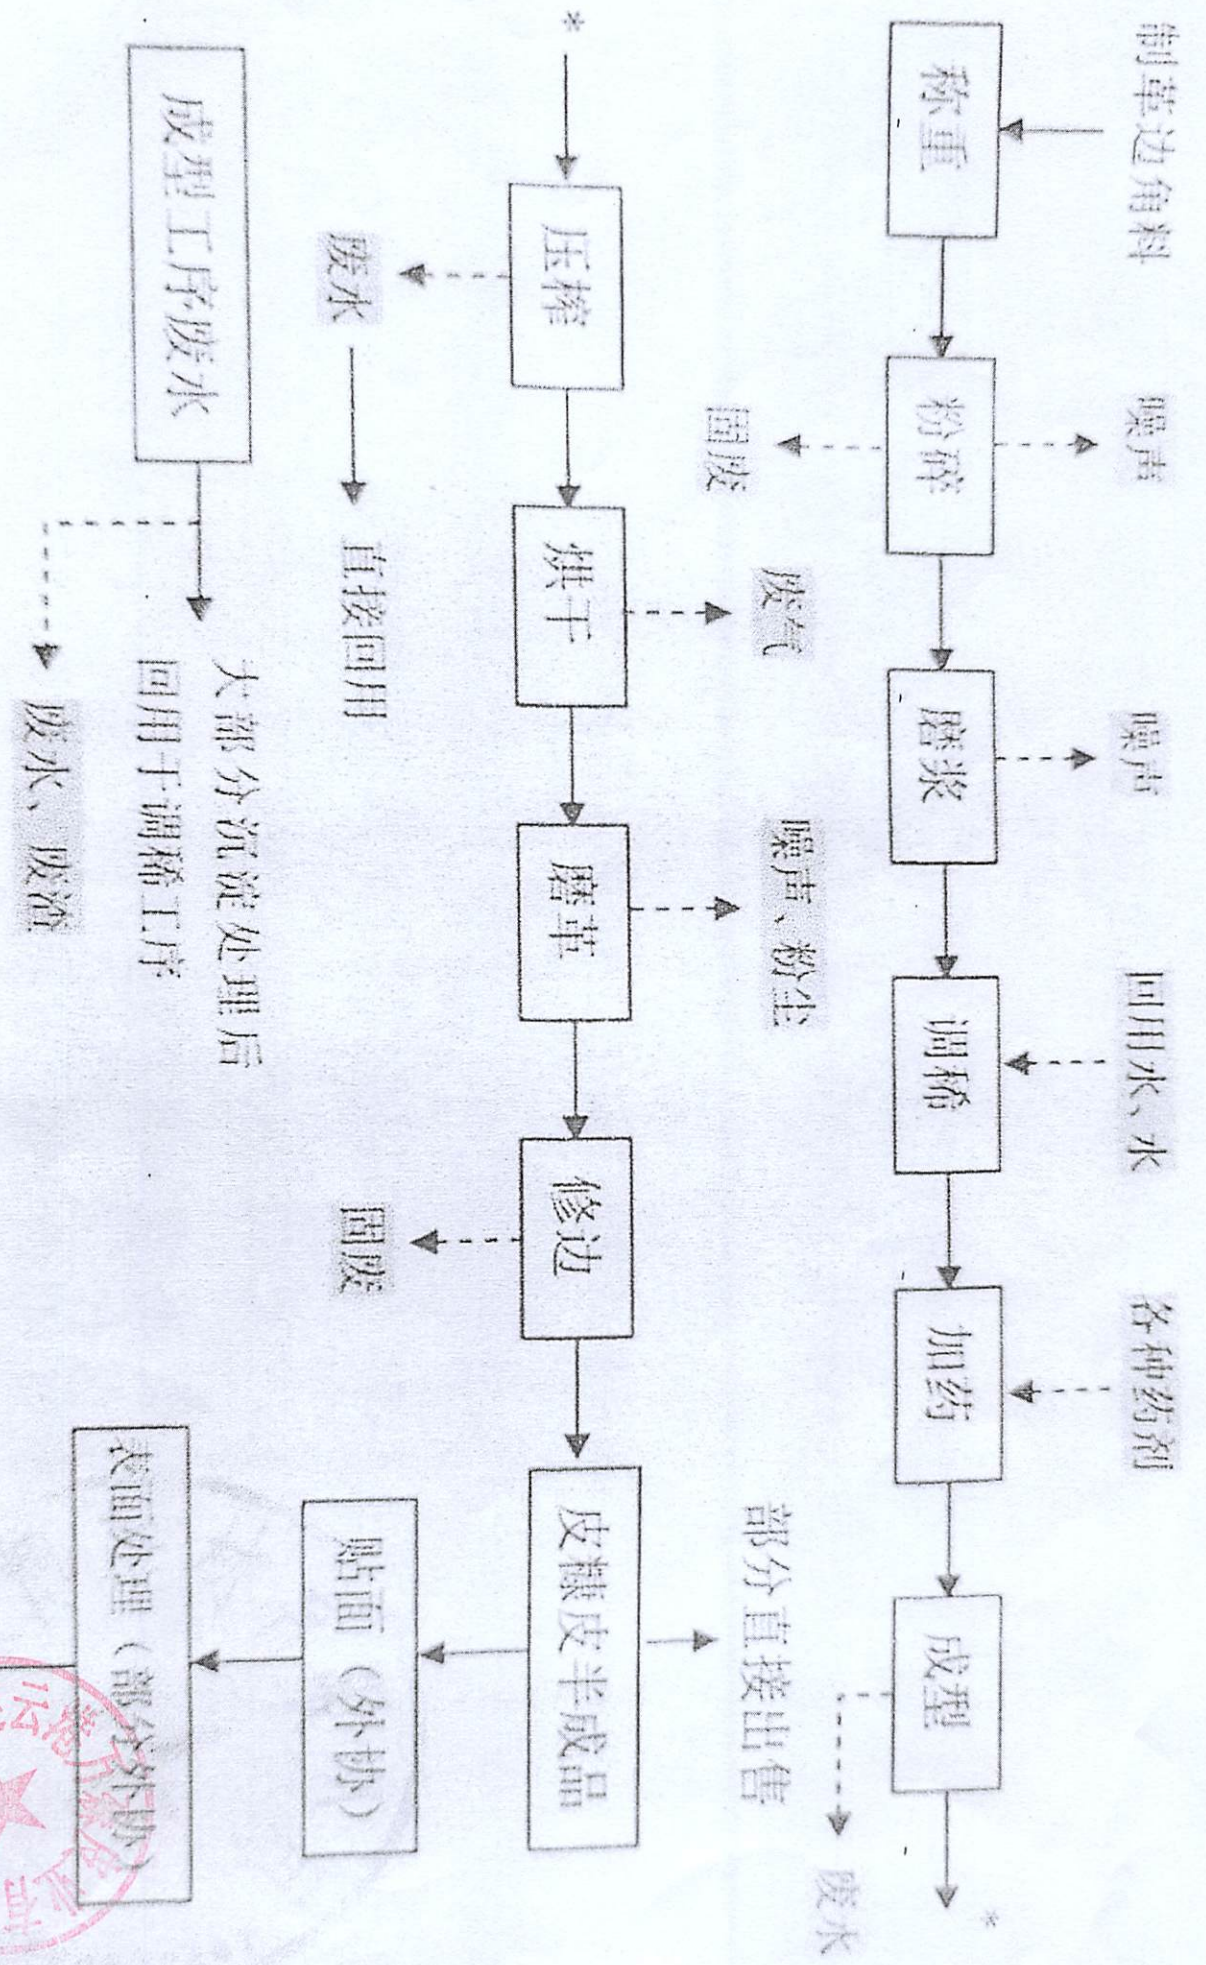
制革边角料

称重

粉碎

噪声

固废

磨浆

噪声

调稀

回用水、水

加药

各种药剂

成型

废水

*

*

压榨

废水

直接回用

烘干

废气

磨革

噪声、粉尘

修边

固废

皮糠皮半成品

部分直接出售

贴面（外协）

表面处理（部分外协）

成型工序废水

大部分沉淀处理后回用于调稀工序

废水、废渣